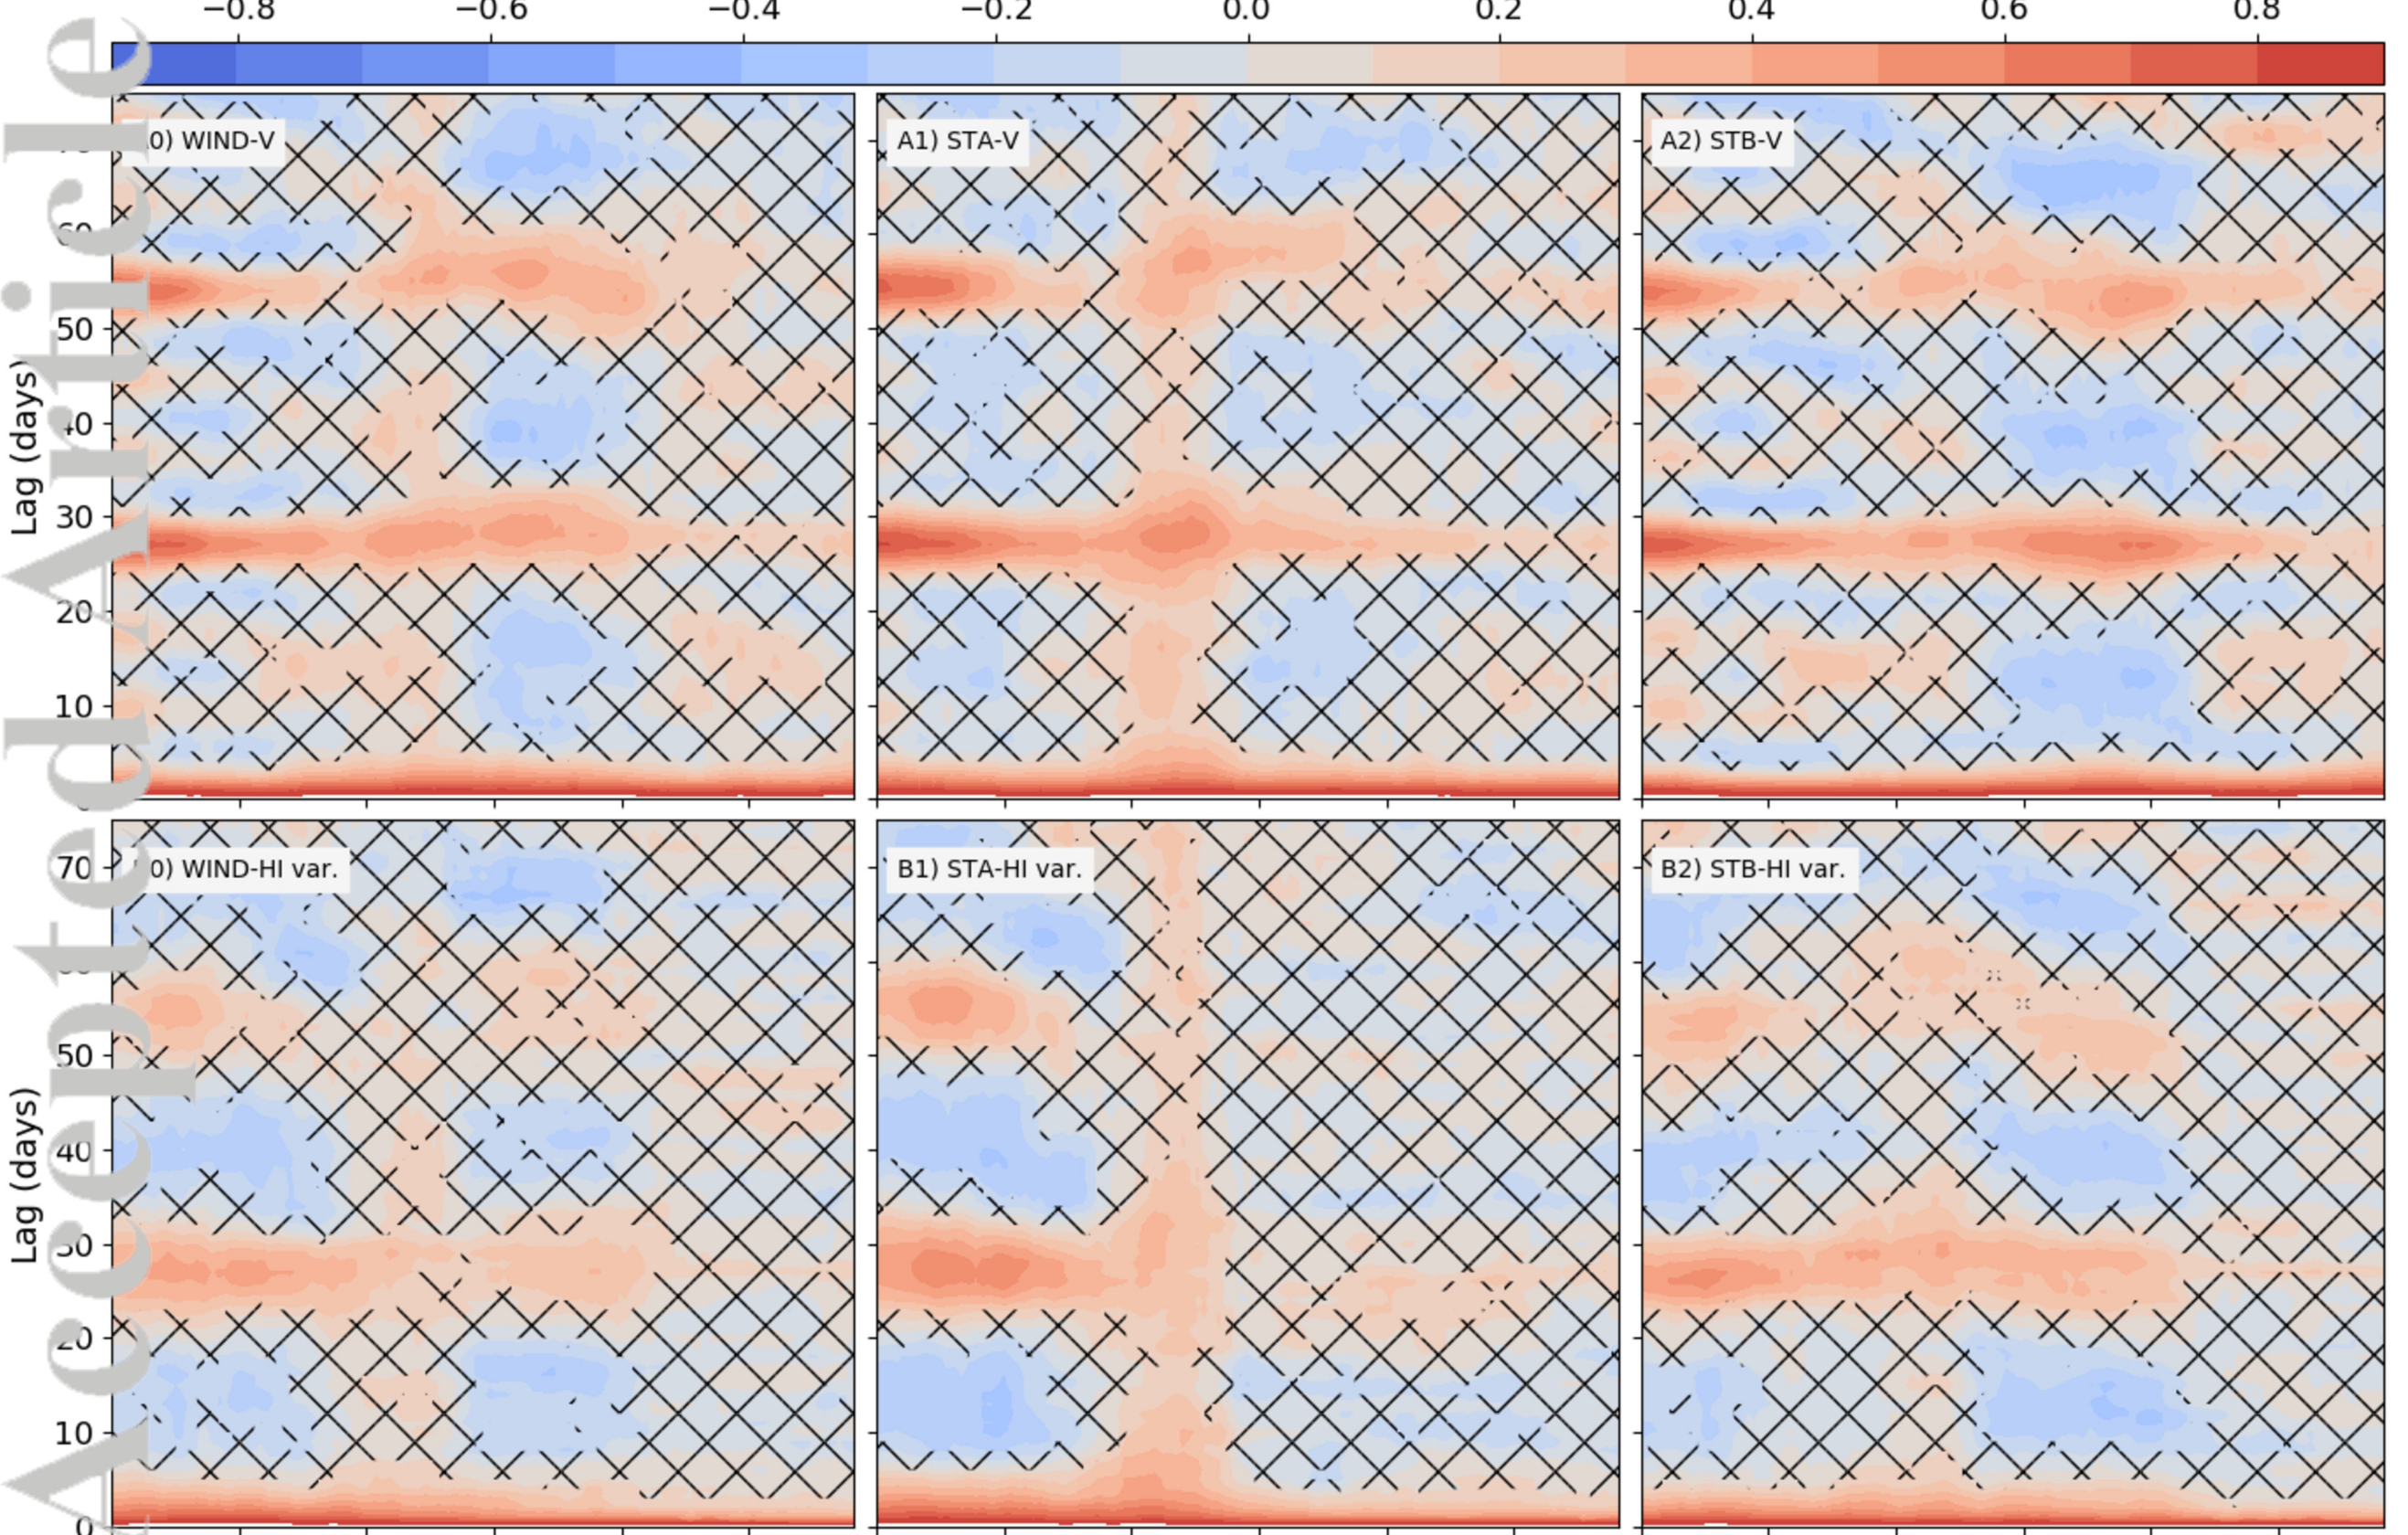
−0.8 −0.6 −0.4 −0.2 0.0 0.2 0.4 0.6 0.8

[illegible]0) WIND-V

A1) STA-V

A2) STB-V

Lag (days)

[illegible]
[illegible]
50
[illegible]
30
20
10

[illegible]0) WIND-HI var.

B1) STA-HI var.

B2) STB-HI var.

Lag (days)

70
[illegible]
50
40
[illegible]
20
10
0

Accepted Article